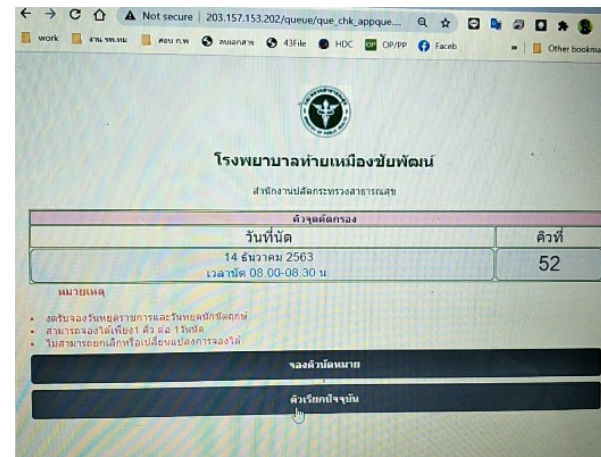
← → C ⌂ Not secure | 203.157.153.202/queue/que_chk_appque....

work | งาน รพ.สต | สอบ ก.พ | สแกนงาน | 43File | HDC | OP/PP | Faceb | » | Other bookma

โรงพยาบาลท่ายเหมืองชัยพัฒน์

สำนักงานปลัดกระทรวงสาธารณสุข

| ตัวจุดคัดกรอง | |
|---|---|
| วันที่นัด | คิวที่ |
| 14 ธันวาคม 2563 เวลานัด 08.00-08.30 น. | 52 |

หมายเหตุ

- งดรับจองวันหยุดราชการและวันหยุดนักขัตฤกษ์
- สามารถจองได้เพียง1 ตัว ต่อ 1วันนัด
- ไม่สามารถยกเลิกหรือเปลี่ยนแปลงการจองได้

จองตัวนัดหมาย

ตัวเรียกปัจจุบัน